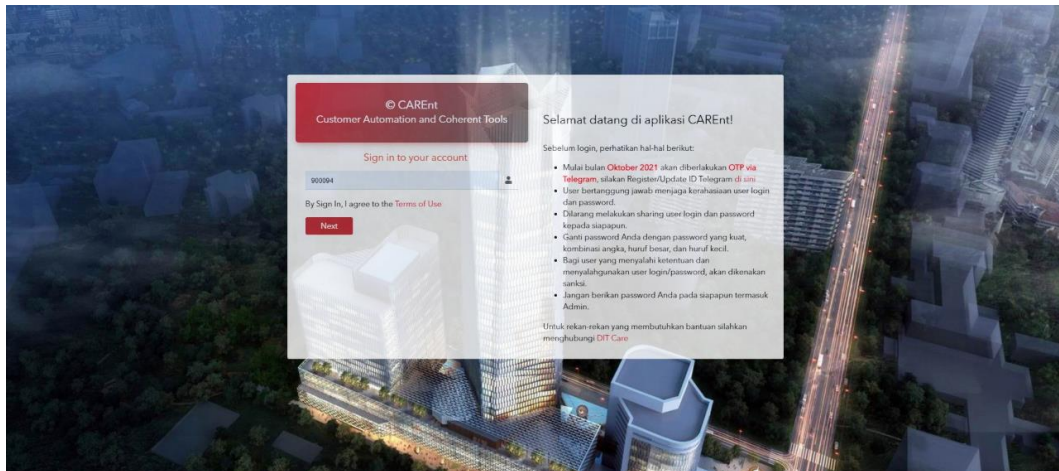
© CAREnt
Customer Automation and Coherent Tools

Sign in to your account

900894

By Sign In, I agree to the Terms of Use

Next

Selamat datang di aplikasi CAREnt!

Sebelum login, perhatikan hal-hal berikut:

- Mulai bulan Oktober 2021 akan diberlakukan OTP via Telegram, silakan Register/Update ID Telegram di sini.
- User bertanggung jawab menjaga kerahasiaan user login dan password.
- Dilarang melakukan sharing user login dan password kepada siapapun.
- Ganti password Anda dengan password yang kuat, kombinasi angka, huruf besar, dan huruf kecil.
- Bagi user yang menyalahi ketentuan dan menyalahgunakan user login/password, akan dikenakan sanksi.
- Jangan berikan password Anda pada siapapun termasuk Admin.

Untuk rekan-rekan yang membutuhkan bantuan silahkan menghubungi DIT Care